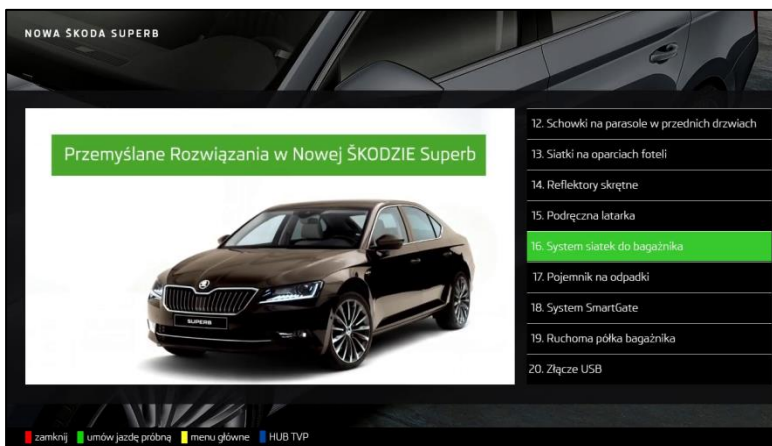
NOWA ŠKODA SUPERB

Przemyślane Rozwiązania w Nowej ŠKODZIE Superb

SUPERB

12. Schowki na parasole w przednich drzwiach
13. Siatki na oparciach foteli
14. Reflektory skrętne
15. Podręczna latarka
16. System siatek do bagażnika
17. Pojemnik na odpadki
18. System SmartGate
19. Ruchoma półka bagażnika
20. Złącze USB

zamknij umów jazdę próbną menu główne HUB TVP